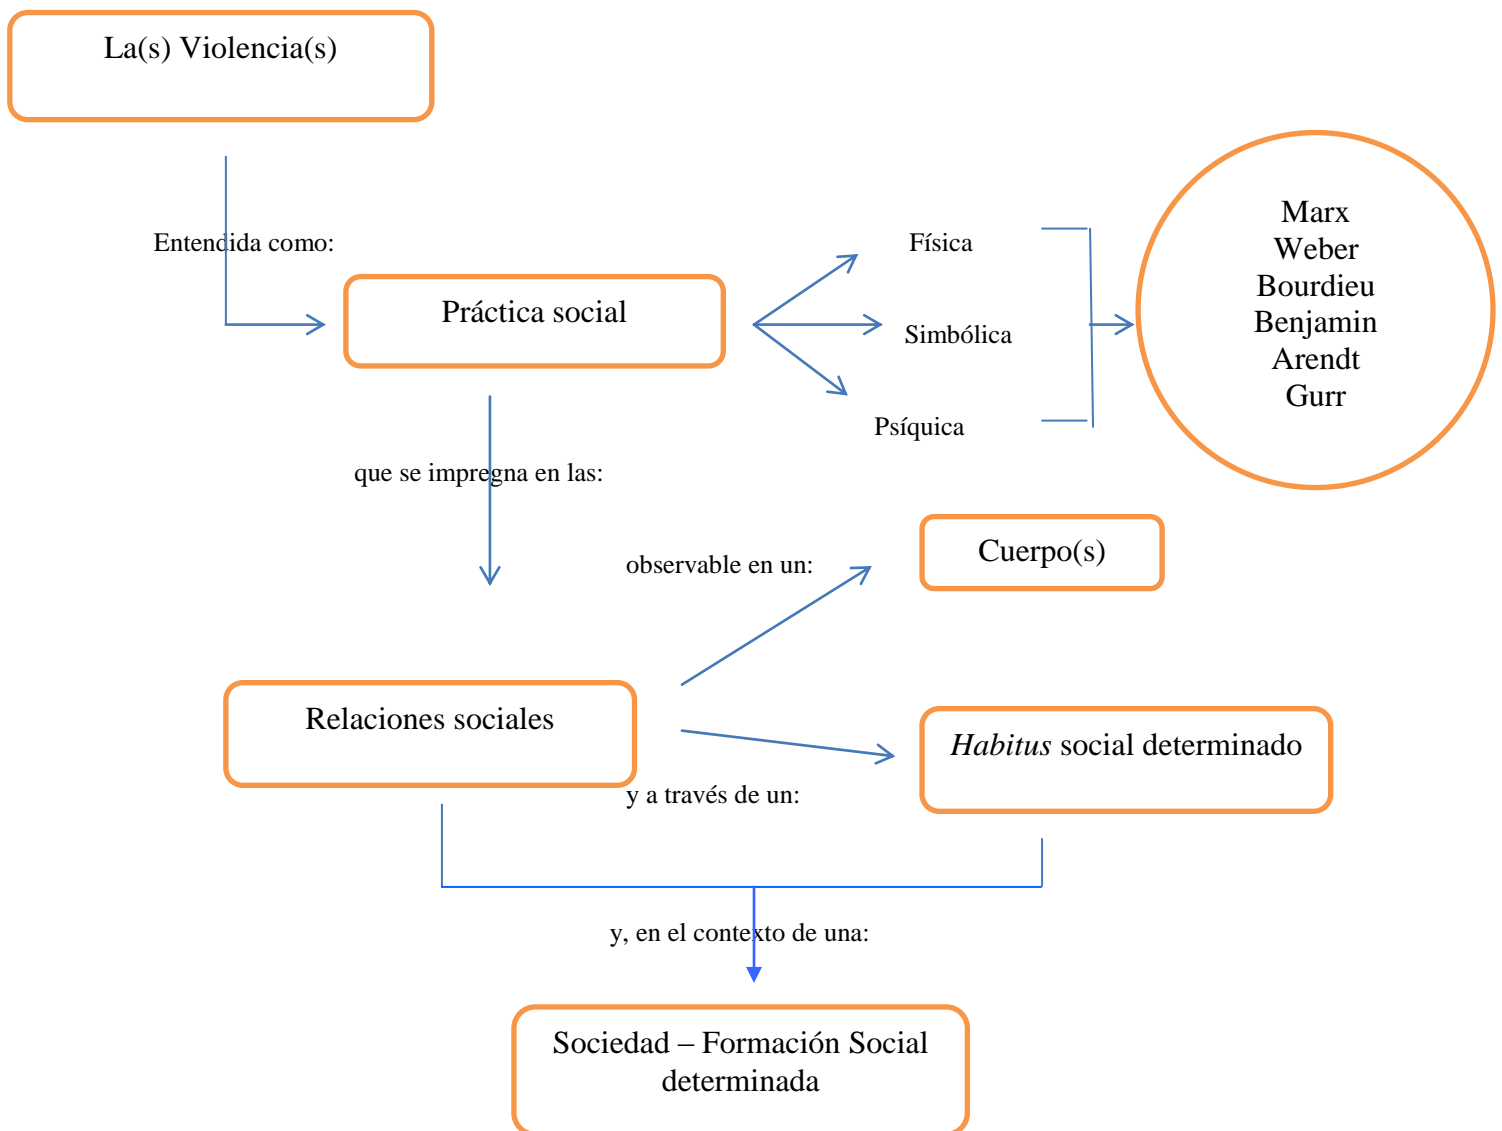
La(s) Violencia(s)

Entendida como:

Práctica social

Física

Simbólica

Psíquica

Marx
Weber
Bourdieu
Benjamin
Arendt
Gurr

que se impregna en las:

observable en un:

Cuerpo(s)

Relaciones sociales

*Habitus* social determinado

y a través de un:

y, en el contexto de una:

Sociedad – Formación Social determinada